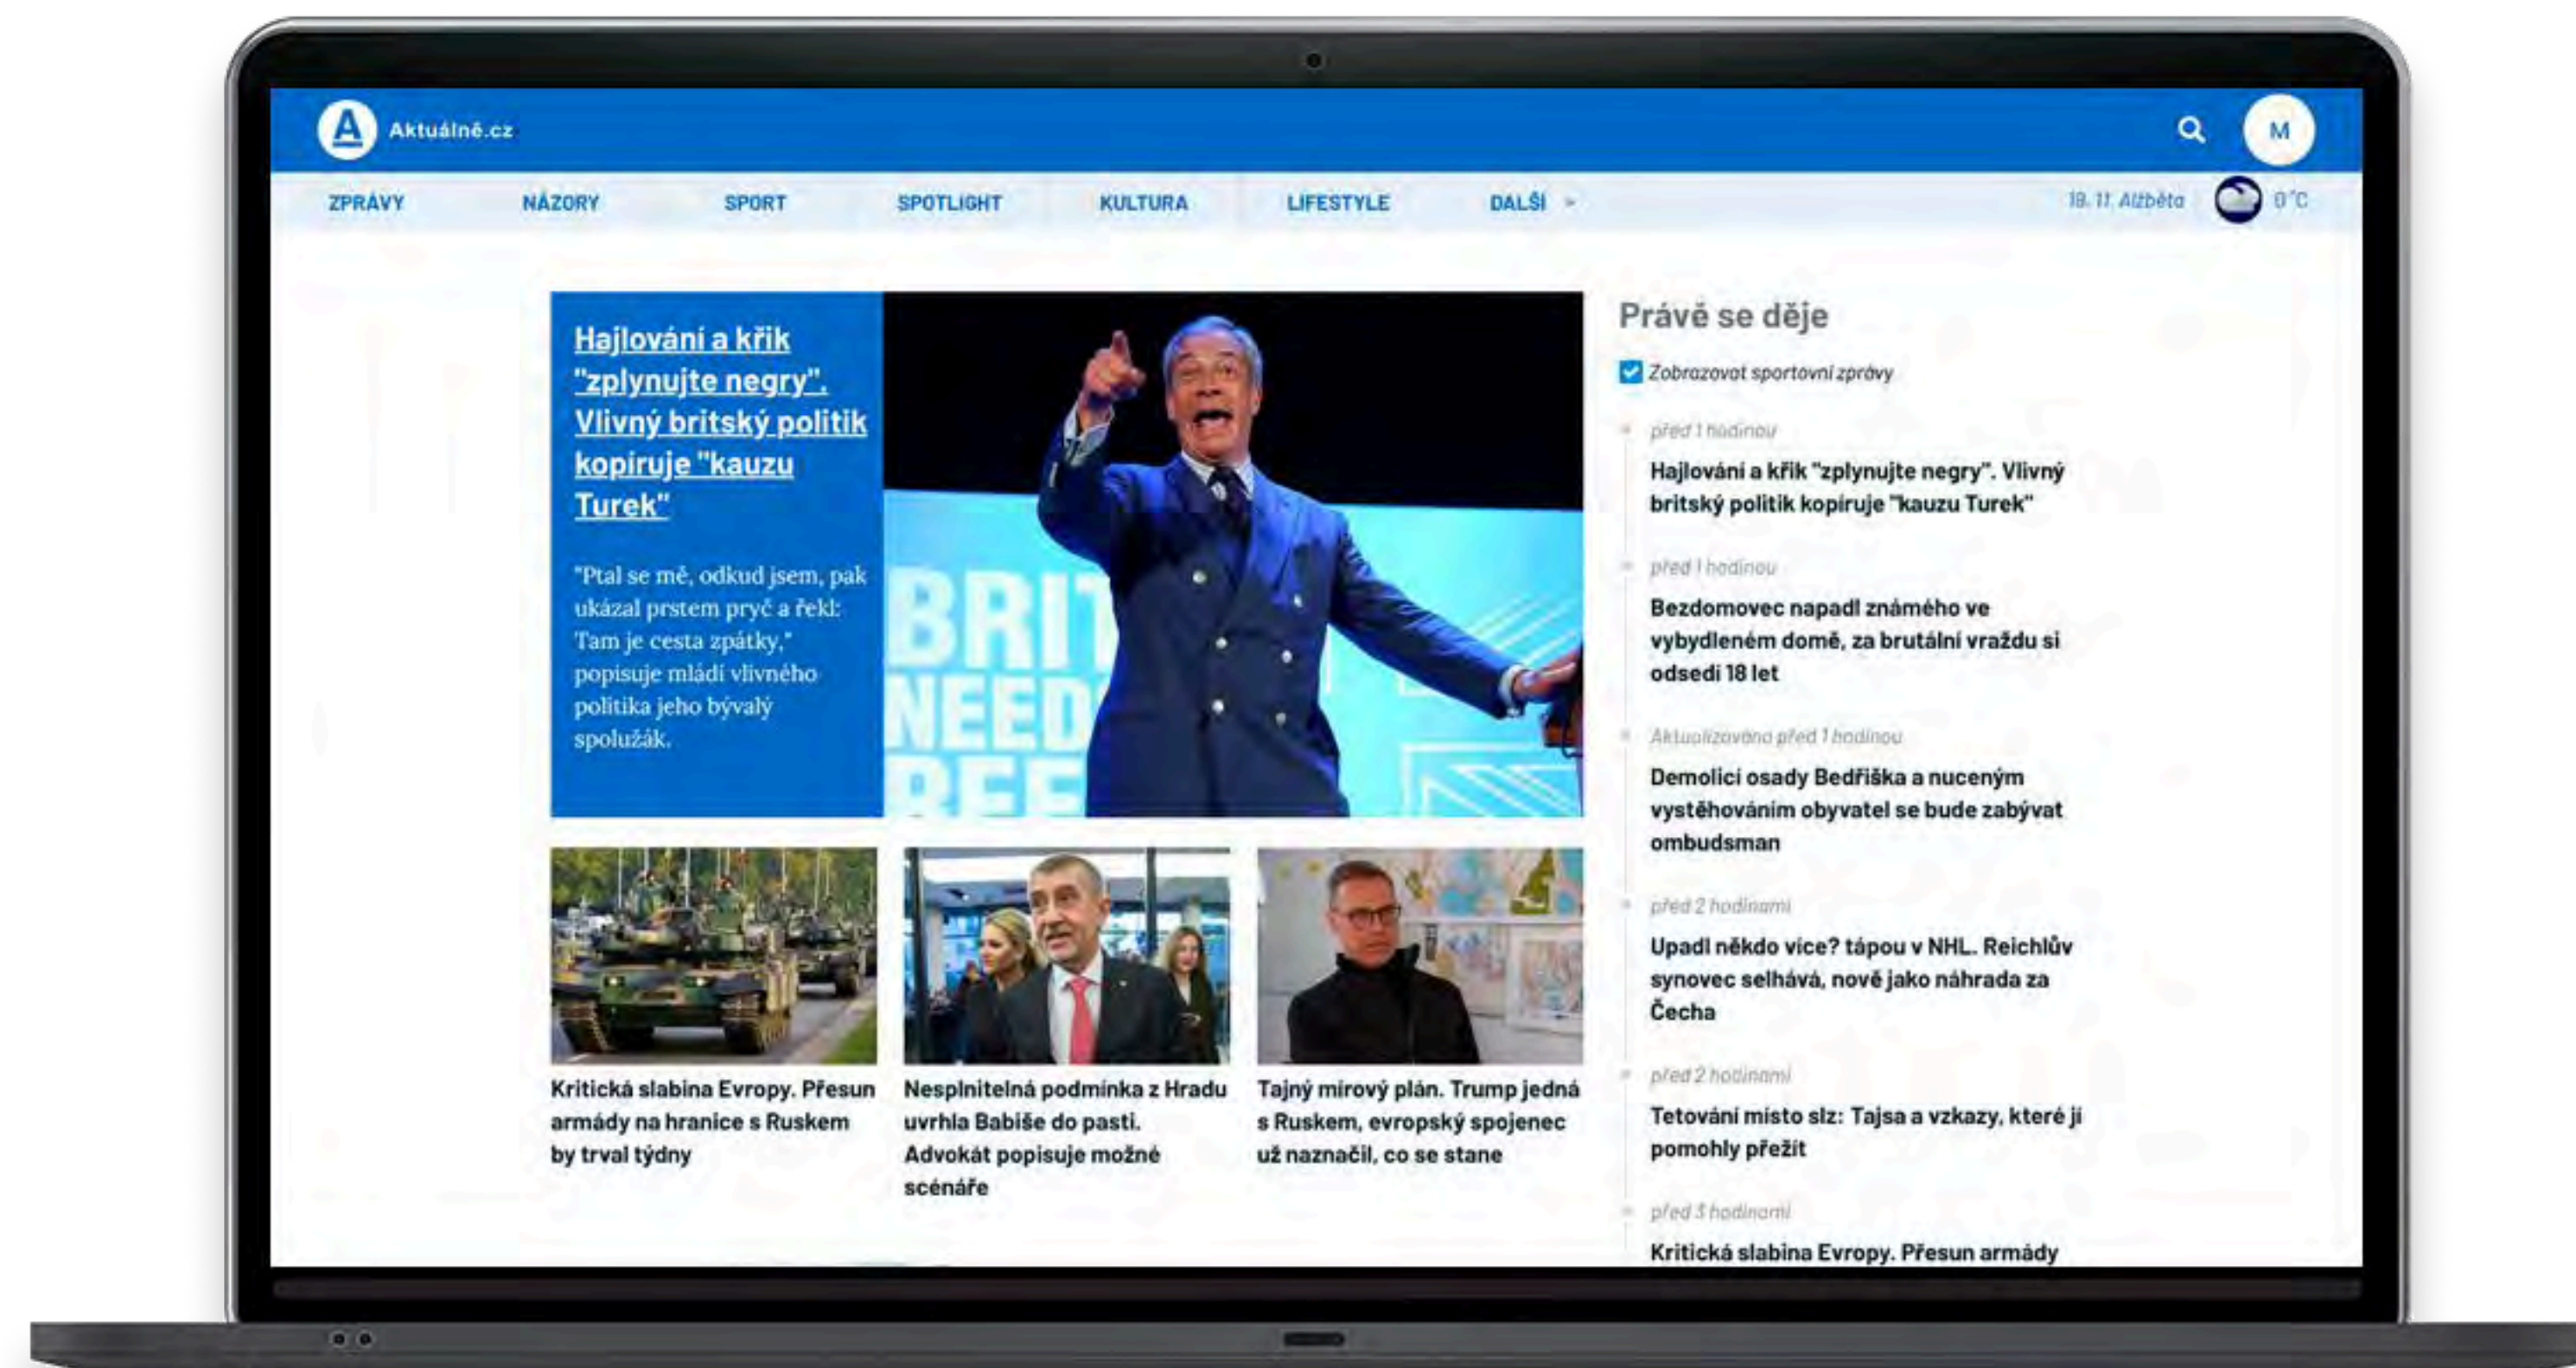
Aktuálně.cz

M

ZPRÁVY NÁZORY SPORT SPOTLIGHT KULTURA LIFESTYLE DALŠÍ

19. 11. Alžběta 0 °C

Hajlování a křik "zplynujte negry". Vlivný britský politik kopíruje "kauzu Turek"

"Ptal se mě, odkud jsem, pak ukázal prstem pryč a řekl: Tam je cesta zpátky," popisuje mládí vlivného politika jeho bývalý spolužák.

BRIT NEED

Kritická slabina Evropy. Přesun armády na hranice s Ruskem by trval týdny

Nesplnitelná podmínka z Hradu uvrhla Babiše do pasti. Advokát popisuje možné scénáře

Tajný mírový plán. Trump jedná s Ruskem, evropský spojenec už naznačil, co se stane

Právě se děje

Zobrazovat sportovní zprávy

před 1 hodinou
Hajlování a křik "zplynujte negry". Vlivný britský politik kopíruje "kauzu Turek"

před 1 hodinou
Bezdomovec napadl známého ve vybydleném domě, za brutální vraždu si odsedí 18 let

Aktualizováno před 1 hodinou
Demolicí osady Bedřiška a nuceným vystěhováním obyvatel se bude zabývat ombudsman

před 2 hodinami
Upadl někdo více? tápou v NHL. Reichlův synovec selhává, nově jako náhrada za Čecha

před 2 hodinami
Tetování místo slz: Tajsa a vzkazy, které jí pomohly přežít

před 3 hodinami
Kritická slabina Evropy. Přesun armády